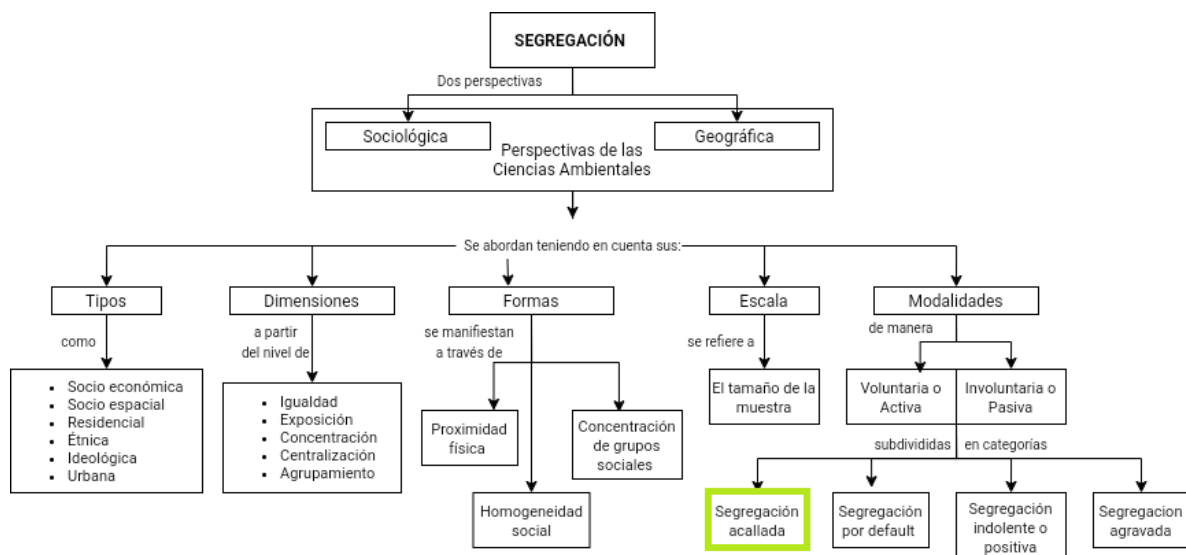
SEGREGACIÓN

Dos perspectivas

Sociológica

Geográfica

Perspectivas de las Ciencias Ambientales

Se abordan teniendo en cuenta sus:

Tipos

como

- Socio económica
- Socio espacial
- Residencial
- Étnica
- Ideológica
- Urbana

Dimensiones

a partir del nivel de

- Igualdad
- Exposición
- Concentración
- Centralización
- Agrupamiento

Formas

se manifiestan a través de

Proximidad física

Concentración de grupos sociales

Homogeneidad social

Escala

se refiere a

El tamaño de la muestra

Modalidades

de manera

Voluntaria o Activa

Involuntaria o Pasiva

subdivididas en categorías

Segregación acallada

Segregación por default

Segregación indolente o positiva

Segregacion agravada